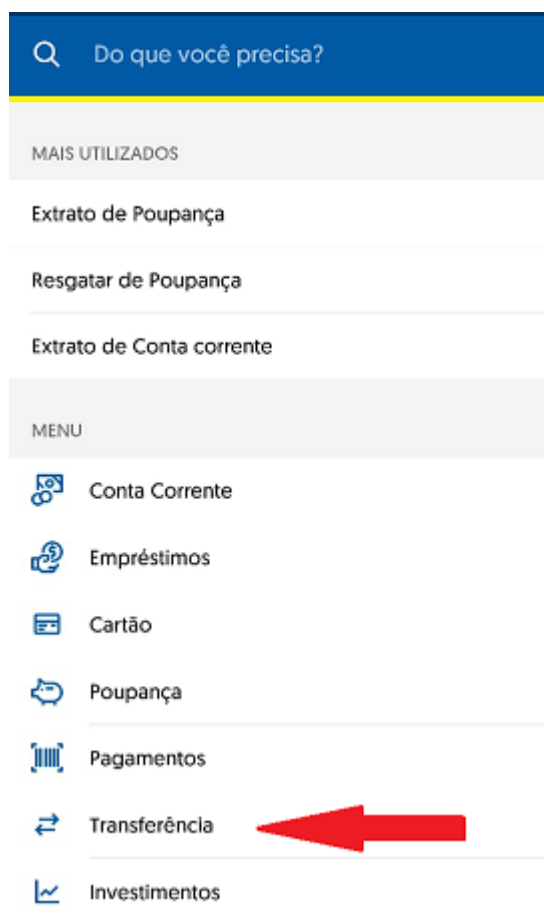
Do que você precisa?

MAIS UTILIZADOS

Extrato de Poupança

Resgatar de Poupança

Extrato de Conta corrente

MENU

Conta Corrente

Empréstimos

Cartão

Poupança

Pagamentos

Transferência

Investimentos